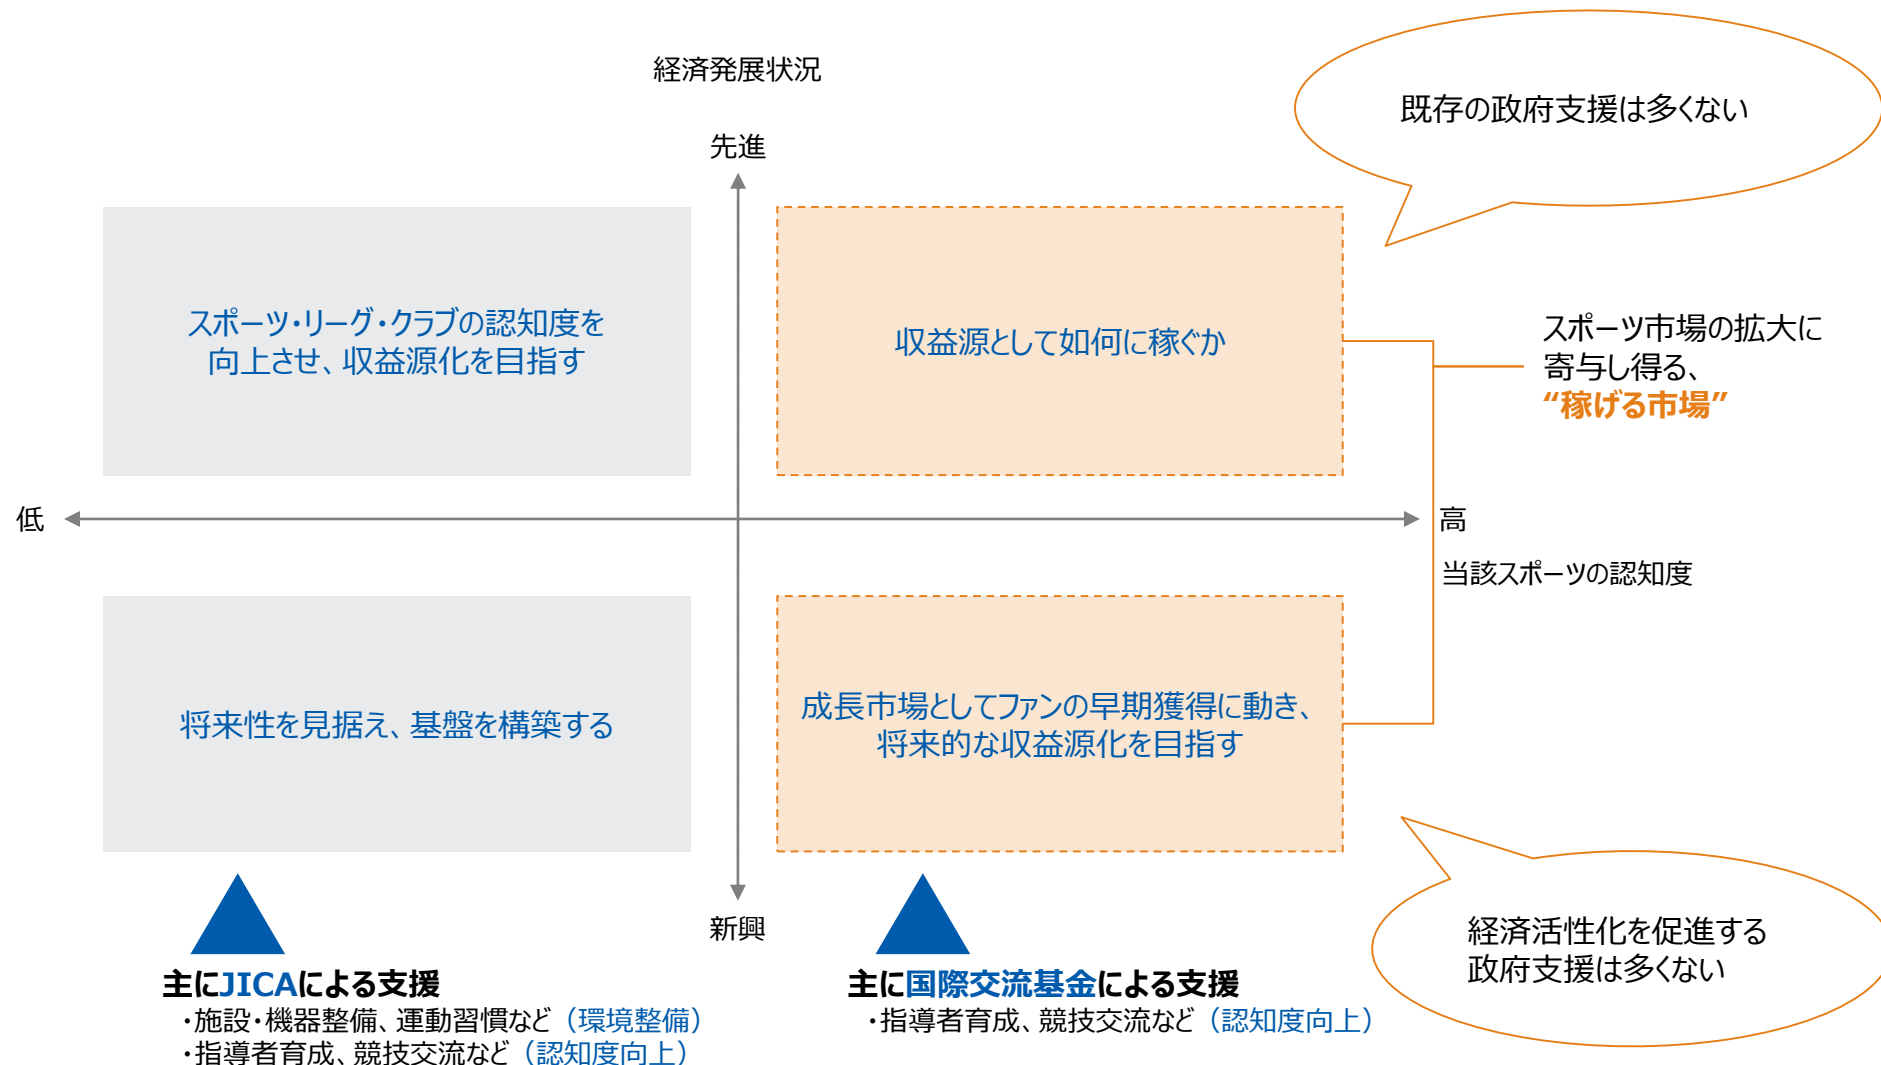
経済発展状況

既存の政府支援は多くない

先進

スポーツ・リーグ・クラブの認知度を向上させ、収益源化を目指す

収益源として如何に稼ぐか

スポーツ市場の拡大に寄与し得る、“稼げる市場”

低

高

当該スポーツの認知度

将来性を見据え、基盤を構築する

成長市場としてファンの早期獲得に動き、将来的な収益源化を目指す

新興

経済活性化を促進する政府支援は多くない

主にJICAによる支援
・施設・機器整備、運動習慣など（環境整備）
・指導者育成、競技交流など（認知度向上）

主に国際交流基金による支援
・指導者育成、競技交流など（認知度向上）